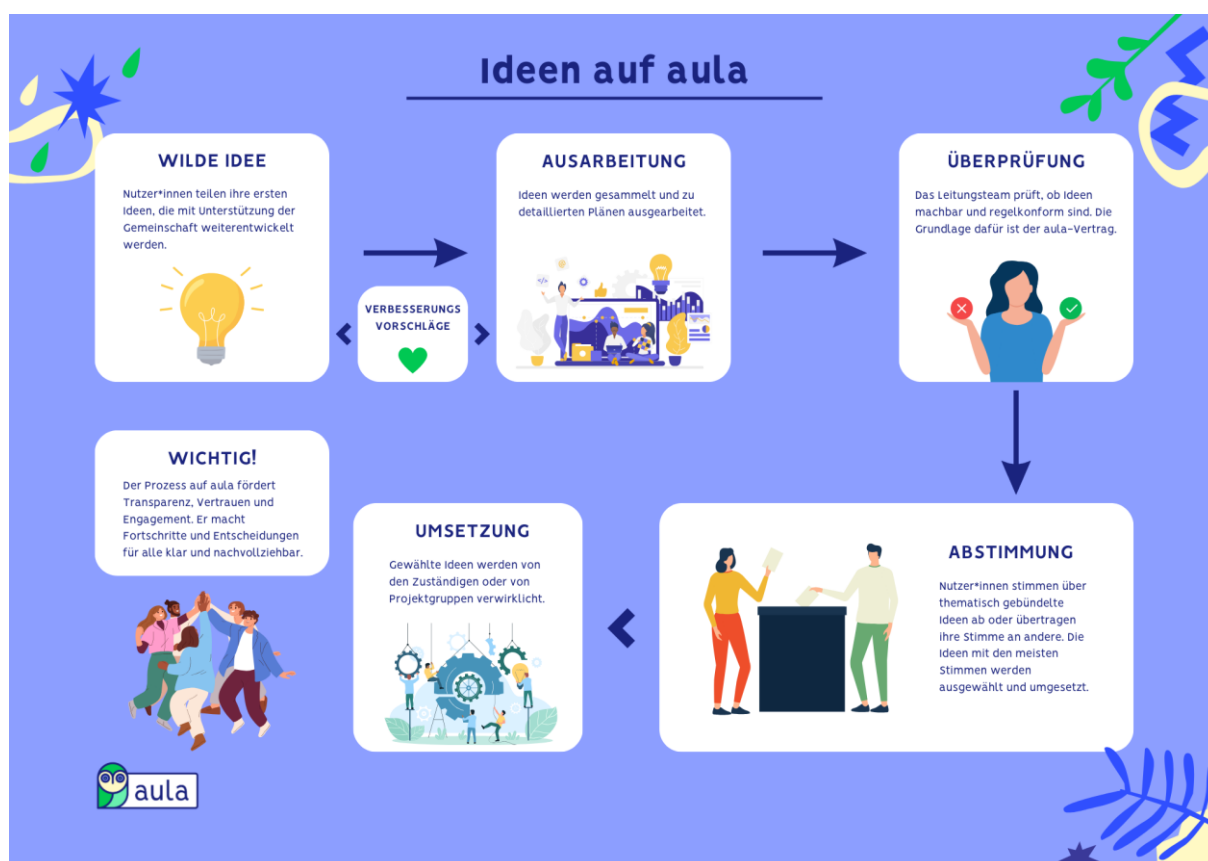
Ideen auf aula

WILDE IDEE

Nutzer*innen teilen ihre ersten Ideen, die mit Unterstützung der Gemeinschaft weiterentwickelt werden.

VERBESSERUNGS VORSCHLÄGE

AUSARBEITUNG

Ideen werden gesammelt und zu detaillierten Plänen ausgearbeitet.

ÜBERPRÜFUNG

Das Leitungsteam prüft, ob Ideen machbar und regelkonform sind. Die Grundlage dafür ist der aula-Vertrag.

WICHTIG!

Der Prozess auf aula fördert Transparenz, Vertrauen und Engagement. Er macht Fortschritte und Entscheidungen für alle klar und nachvollziehbar.

UMSETZUNG

Gewählte Ideen werden von den Zuständigen oder von Projektgruppen verwirklicht.

ABSTIMMUNG

Nutzer*innen stimmen über thematisch gebündelte Ideen ab oder übertragen ihre Stimme an andere. Die Ideen mit den meisten Stimmen werden ausgewählt und umgesetzt.

aula